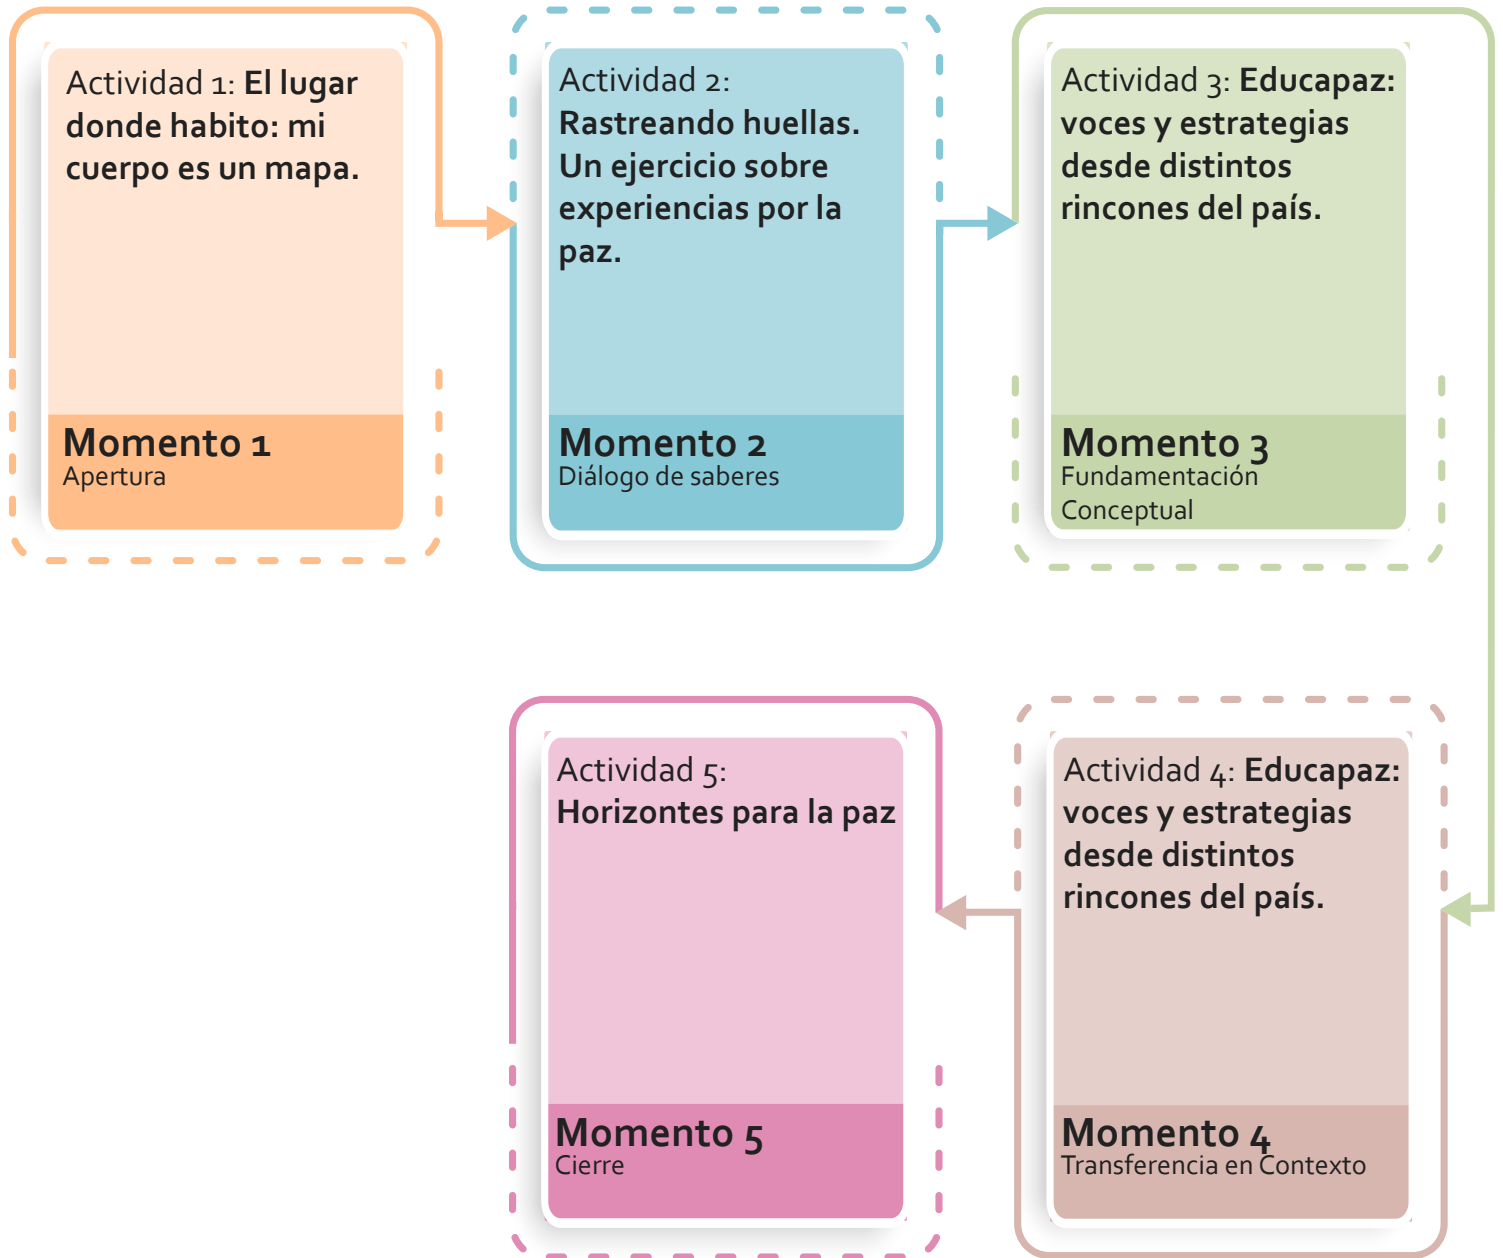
Actividad 1: El lugar donde habito: mi cuerpo es un mapa.

Momento 1
Apertura

Actividad 2: Rastreando huellas. Un ejercicio sobre experiencias por la paz.

Momento 2
Diálogo de saberes

Actividad 3: Educapaz: voces y estrategias desde distintos rincones del país.

Momento 3
Fundamentación Conceptual

Actividad 5: Horizontes para la paz

Momento 5
Cierre

Actividad 4: Educapaz: voces y estrategias desde distintos rincones del país.

Momento 4
Transferencia en Contexto